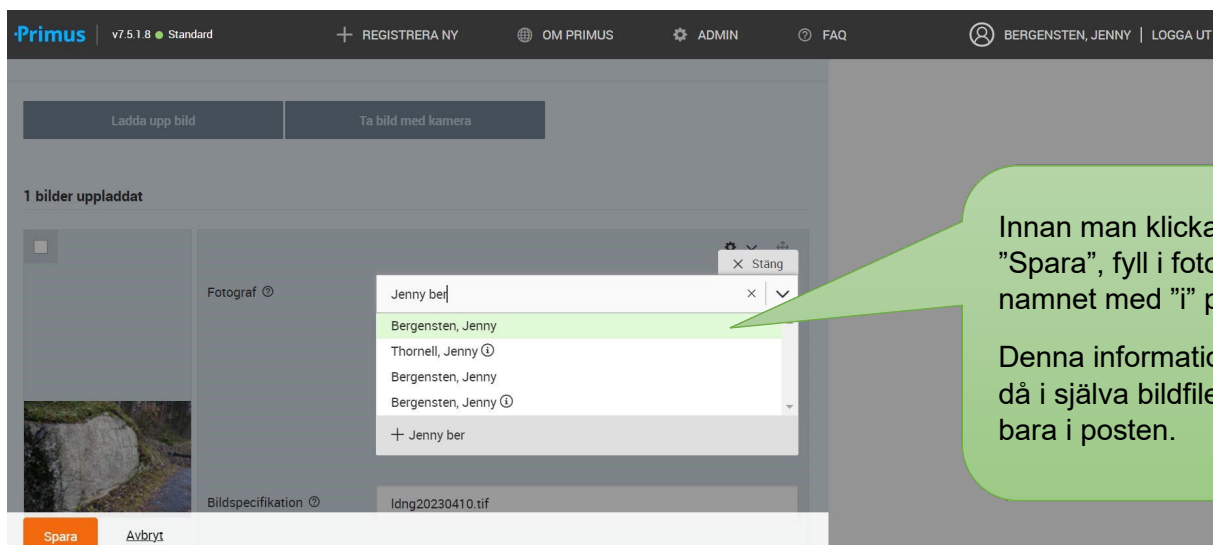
·Primus | v7.5.1.8 ● Standard

+ REGISTRERA NY   OM PRIMUS   ADMIN   FAQ   BERGENSTEN, JENNY | LOGGA UT

Ladda upp bild   Ta bild med kamera

1 bilder uppladdat

× Stäng

Fotograf

Jenny ber

Bergensten, Jenny
Thornell, Jenny
Bergensten, Jenny
Bergensten, Jenny

+ Jenny ber

Bildspecifikation

ldng20230410.tif

Spara   Avbryt

Innan man klicka
"Spara", fyll i foto
namnet med "i" p

Denna informatio
då i själva bildfile
bara i posten.